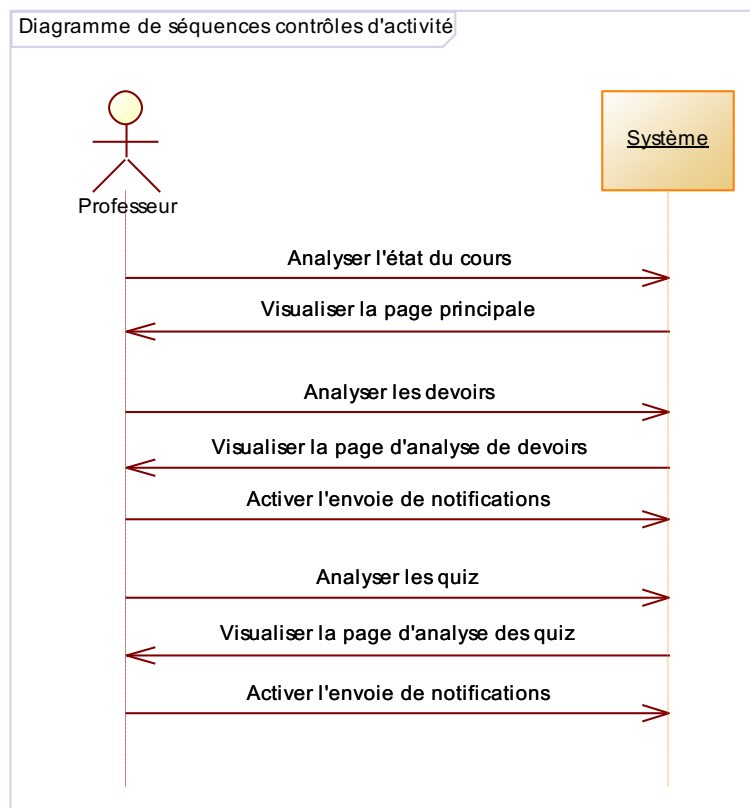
Diagramme de séquences contrôles d'activité

Professeur

Système

Analyser l'état du cours

Visualiser la page principale

Analyser les devoirs

Visualiser la page d'analyse de devoirs

Activer l'envoie de notifications

Analyser les quiz

Visualiser la page d'analyse des quiz

Activer l'envoie de notifications